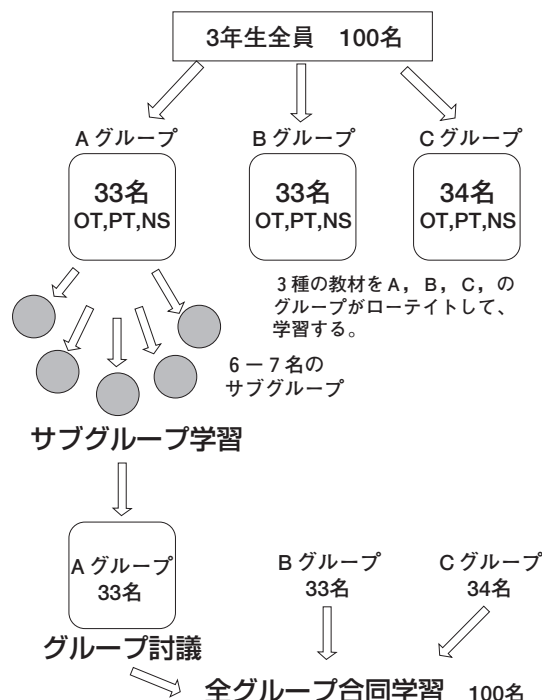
3年生全員　100名

A グループ
33名
OT,PT,NS

B グループ
33名
OT,PT,NS

C グループ
34名
OT,PT,NS

3種の教材をA，B，C，のグループがローテイトして、学習する。

6－7名の
サブグループ

サブグループ学習

A グループ
33名

B グループ
33名

C グループ
34名

グループ討議

全グループ合同学習　100名